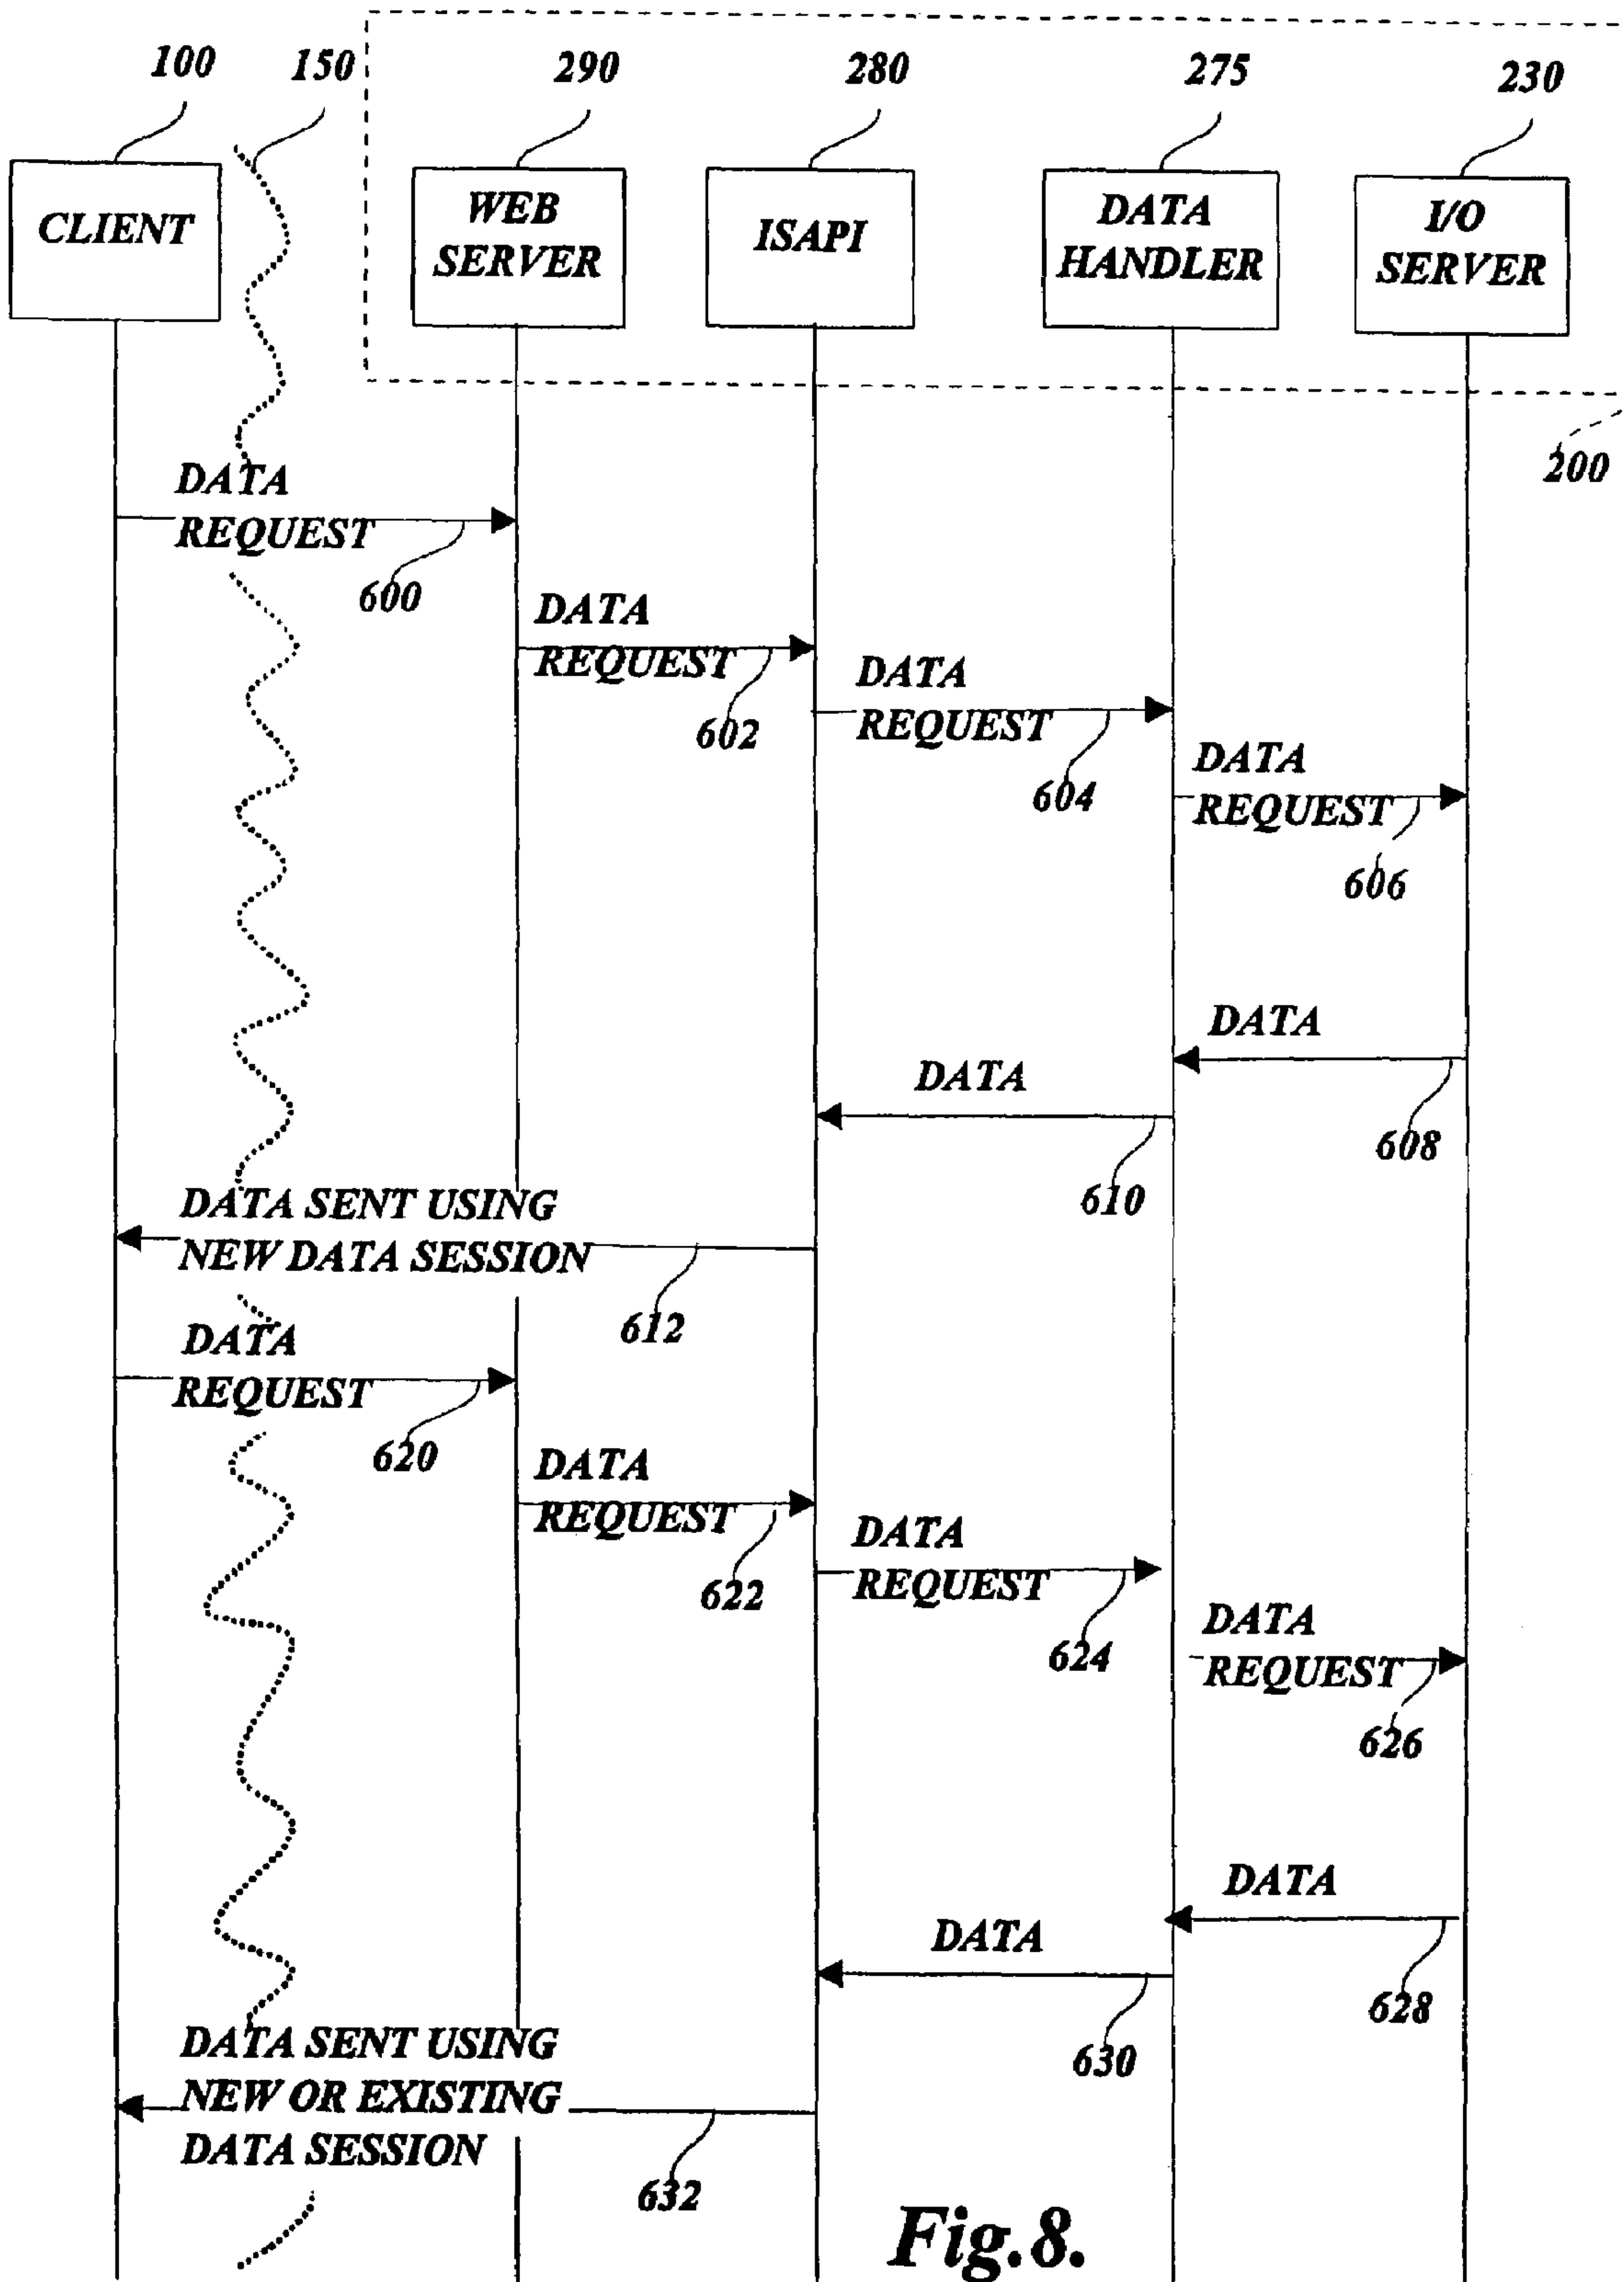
100 150 290 280 275 230

CLIENT

WEB SERVER

ISAPI

DATA HANDLER

I/O SERVER

200

DATA REQUEST

600

DATA REQUEST

602

DATA REQUEST

604

DATA REQUEST

606

DATA

608

DATA

610

DATA SENT USING NEW DATA SESSION

612

DATA REQUEST

620

DATA REQUEST

622

DATA REQUEST

624

DATA REQUEST

626

DATA

628

DATA

630

DATA SENT USING NEW OR EXISTING DATA SESSION

632

Fig.8.